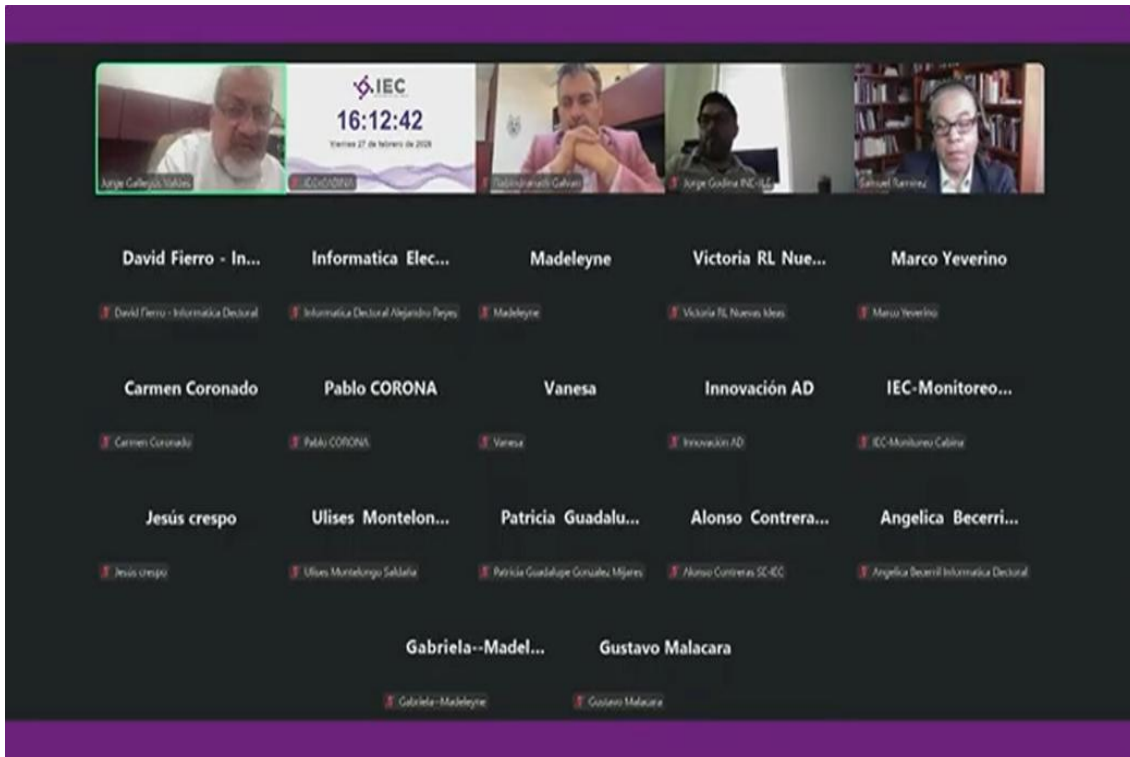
Jorge Gallegos Valdes

IEC
16:12:42
Viernes 27 de febrero de 2026

IECCOAHUILA

Gabriel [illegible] Galvan

Jorge Godina INC-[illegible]

Samuel Ramirez

David Fierro - In...
David Fierro - Informatica Electoral

Informatica Elec...
Informatica Electoral Alejandro Reyes

Madeleyne
Madeleyne

Victoria RL Nue...
Victoria RL Nuevas Ideas

Marco Yeverino
Marco Yeverino

Carmen Coronado
Carmen Coronado

Pablo CORONA
Pablo CORONA

Vanesa
Vanesa

Innovación AD
Innovación AD

IEC-Monitoreo...
IEC-Monitoreo Cabina

Jesús crespo
Jesús crespo

Ulises Montelon...
Ulises Montelongo Saldaña

Patricia Guadalu...
Patricia Guadalupe Gonzalez Mijares

Alonso Contrera...
Alonso Contreras SC-IEC

Angelica Becerri...
Angelica Becerril Informatica Electoral

Gabriela--Madel...
Gabriela--Madeleyne

Gustavo Malacara
Gustavo Malacara